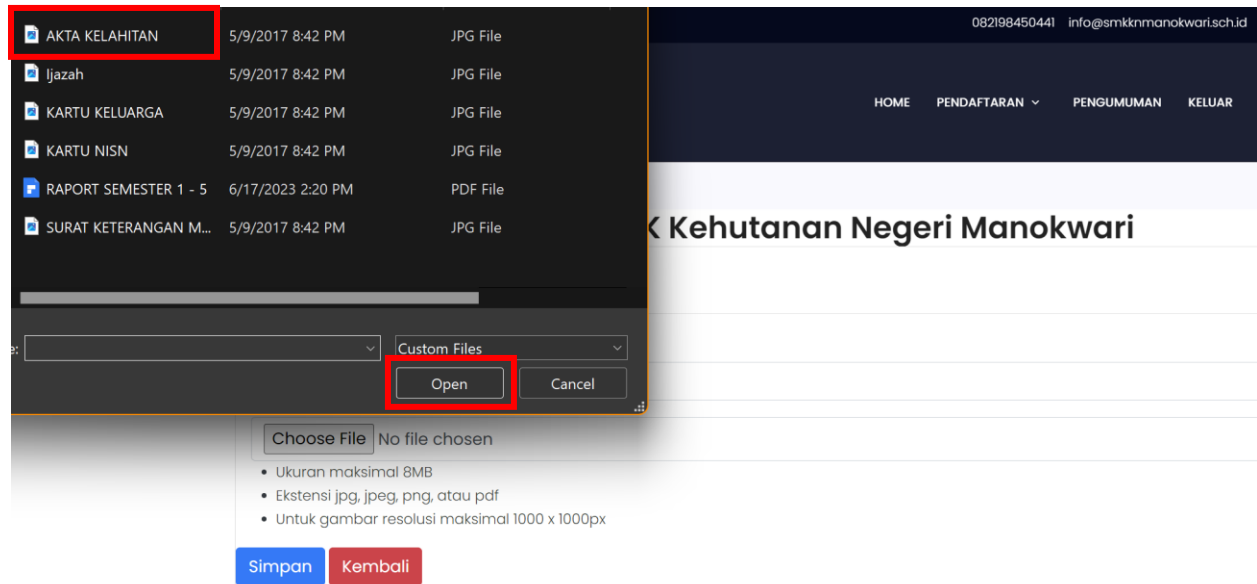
AKTA KELAHITAN 5/9/2017 8:42 PM JPG File
Ijazah 5/9/2017 8:42 PM JPG File
KARTU KELUARGA 5/9/2017 8:42 PM JPG File
KARTU NISN 5/9/2017 8:42 PM JPG File
RAPORT SEMESTER 1 - 5 6/17/2023 2:20 PM PDF File
SURAT KETERANGAN M... 5/9/2017 8:42 PM JPG File

e:
Custom Files
Open
Cancel

082198450441 info@smkknmanokwari.sch.id

HOME PENDAFTARAN PENGUMUMAN KELUAR

K Kehutanan Negeri Manokwari

Choose File No file chosen

• Ukuran maksimal 8MB
• Ekstensi jpg, jpeg, png, atau pdf
• Untuk gambar resolusi maksimal 1000 x 1000px

Simpan Kembali